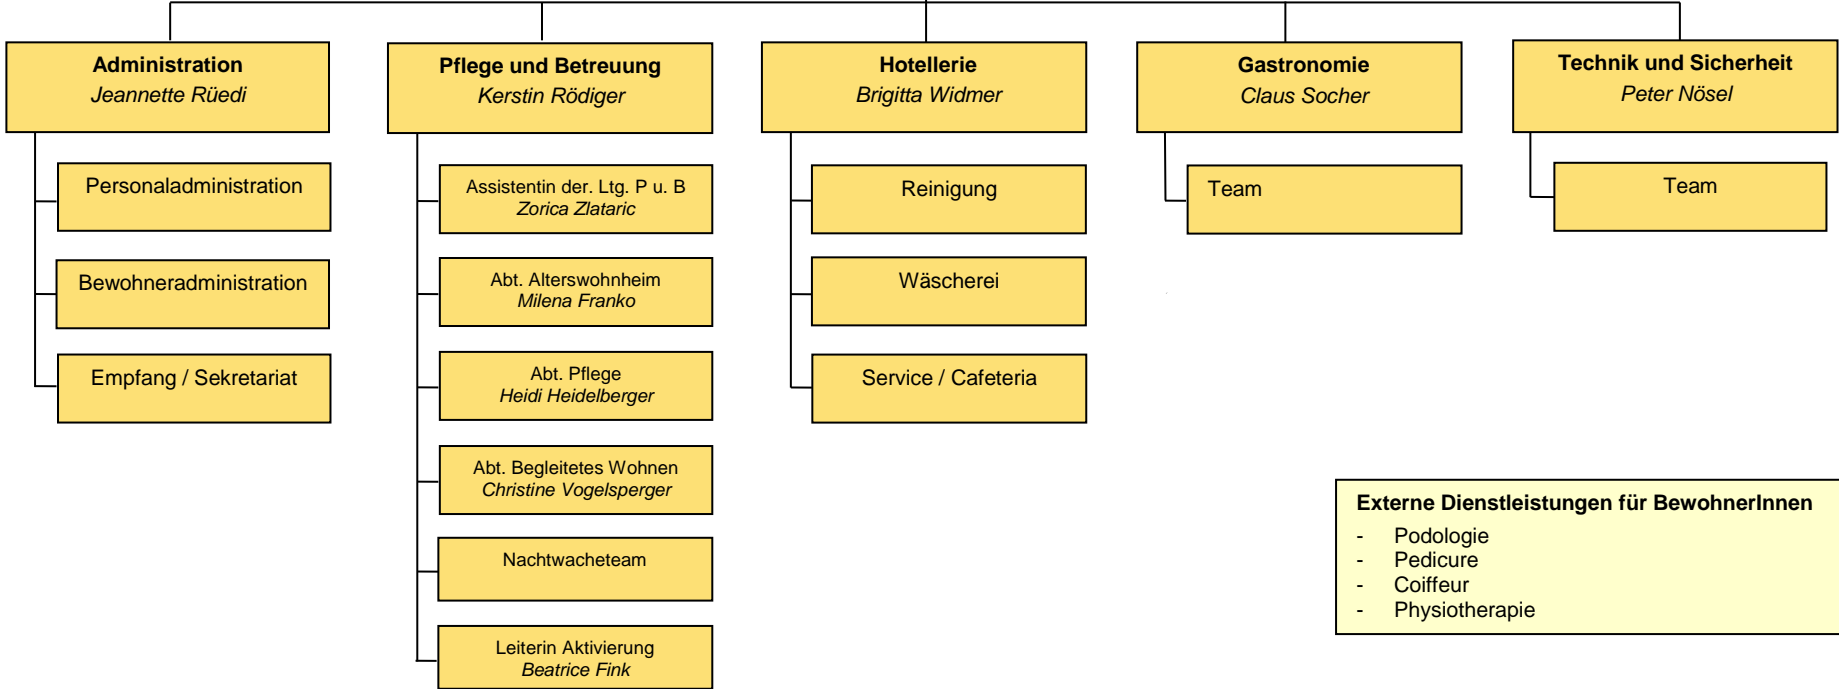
**Administration**
*Jeannette Rüedi*

Personaladministration

Bewohneradministration

Empfang / Sekretariat

**Pflege und Betreuung**
*Kerstin Rödiger*

Assistentin der. Ltg. P u. B
*Zorica Zlataric*

Abt. Alterswohnheim
*Milena Franko*

Abt. Pflege
*Heidi Heidelberger*

Abt. Begleitetes Wohnen
*Christine Vogelsperger*

Nachtwacheteam

Leiterin Aktivierung
*Beatrice Fink*

**Hotellerie**
*Brigitta Widmer*

Reinigung

Wäscherei

Service / Cafeteria

**Gastronomie**
*Claus Socher*

Team

**Technik und Sicherheit**
*Peter Nösel*

Team

**Externe Dienstleistungen für BewohnerInnen**
- Podologie
- Pedicure
- Coiffeur
- Physiotherapie